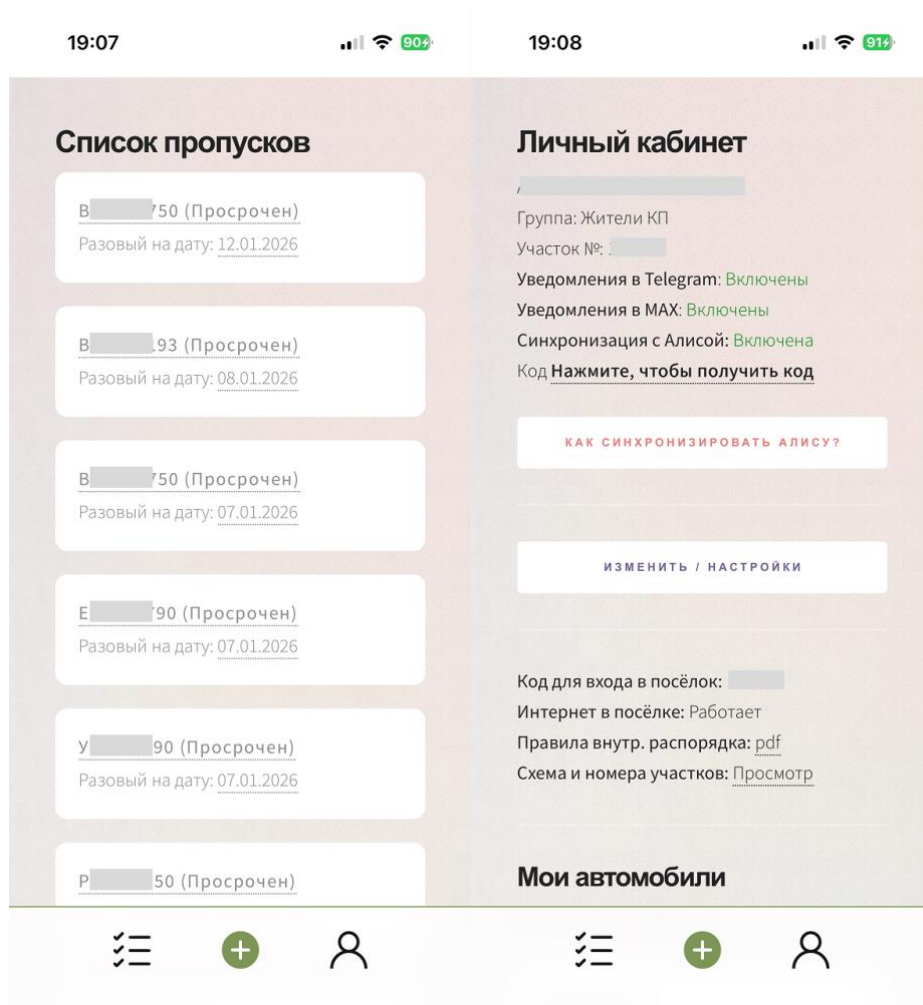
19:07

90

Список пропусков

В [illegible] 750 (Просрочен)
Разовый на дату: 12.01.2026

В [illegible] 93 (Просрочен)
Разовый на дату: 08.01.2026

В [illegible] 750 (Просрочен)
Разовый на дату: 07.01.2026

Е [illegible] 90 (Просрочен)
Разовый на дату: 07.01.2026

У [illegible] 90 (Просрочен)
Разовый на дату: 07.01.2026

Р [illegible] 50 (Просрочен)

19:08

91

Личный кабинет

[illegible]
Группа: Жители КП
Участок №: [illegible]
Уведомления в Telegram: Включены
Уведомления в MAX: Включены
Синхронизация с Алисой: Включена
Код Нажмите, чтобы получить код

КАК СИНХРОНИЗИРОВАТЬ АЛИСУ?

ИЗМЕНИТЬ / НАСТРОЙКИ

Код для входа в посёлок: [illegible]
Интернет в посёлке: Работает
Правила внутр. распорядка: pdf
Схема и номера участков: Просмотр

Мои автомобили